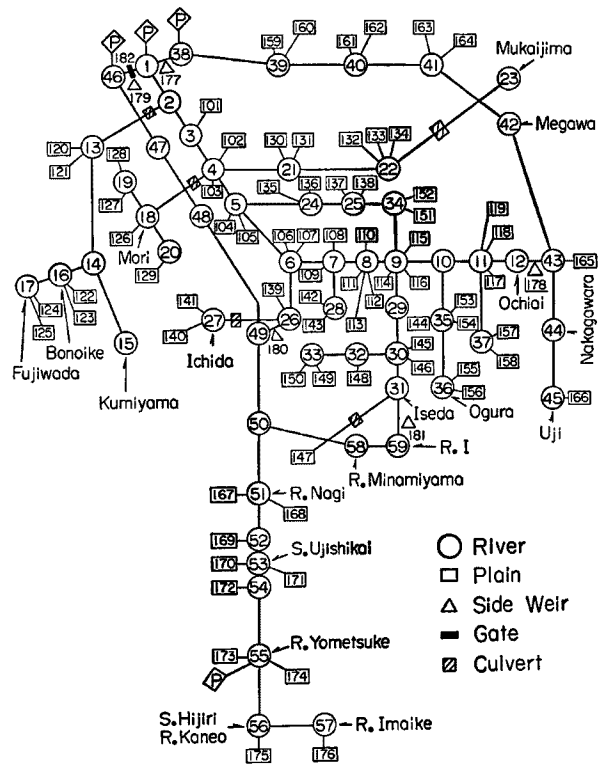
P P P
182 1 38
46 177
179
2
159 160 39
161 162 40
163 164 41
Mukaijima 23
42 Megawa
101 3
120 13 128
121
47
102 4
130 131 21
132 133 134 22
19
127
18
126 Mori 20 129
103
104 5 105
48
135 136 24
137 138 25
34 152 151
106 107 6
108 7 109
110 8 111
115 9 114 116
10
119 118 11 117
12 Ochiai 178
43 165
14
17 124 16 122 123
125
Bonoike
Fujiwada
15 Kumiyama
141 140 27 Ichida
139 26 49 180
142 28
113 112
29
153 35 144 154
157 37 158
44 Nakagawara
45 166 Uji
143
33 150 149
32 148
30 145 146
36 155 156 Ogura
31 Iseda 181
50
147
58 R. Minamiyama
59 R. I
167 51 R. Nagi 168
169 52
170 53 S. Ujishikai 171
172 54
173 55 R. Yometsuke 174
P
S. Hijiri R. Kaneo 56 175
57 R. Imaike 176
River
Plain
Side Weir
Gate
Culvert